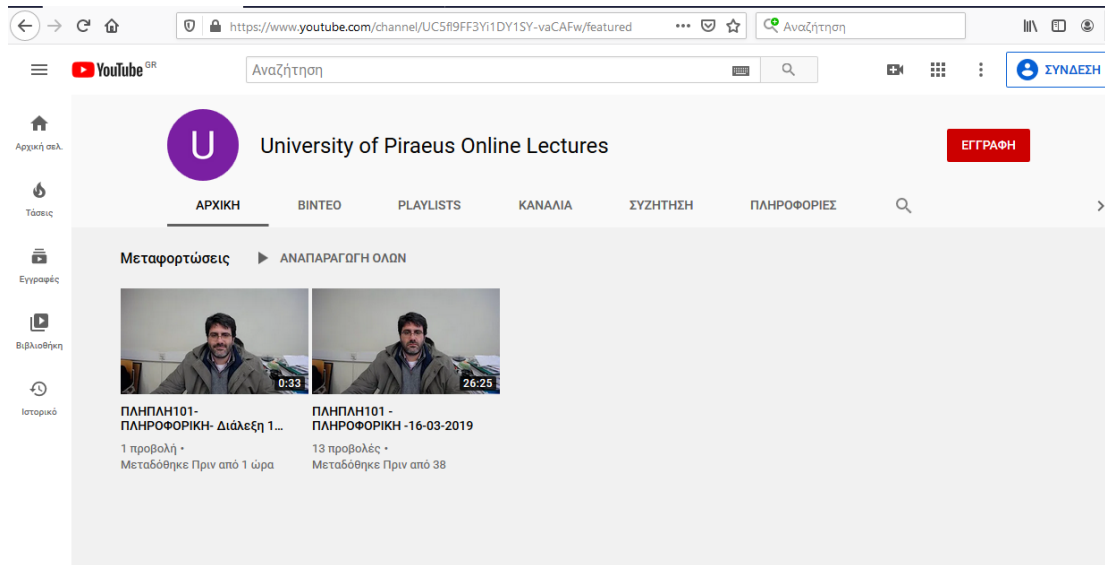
https://www.youtube.com/channel/UC5fl9FF3Yi1DY1SY-vaCAFw/featured

Αναζήτηση

YouTube GR

Αναζήτηση

ΣΥΝΔΕΣΗ

Αρχική σελ.

Τάσεις

Εγγραφές

Βιβλιοθήκη

Ιστορικό

U

University of Piraeus Online Lectures

ΕΓΓΡΑΦΗ

ΑΡΧΙΚΗ

ΒΙΝΤΕΟ

PLAYLISTS

ΚΑΝΑΛΙΑ

ΣΥΖΗΤΗΣΗ

ΠΛΗΡΟΦΟΡΙΕΣ

Μεταφορτώσεις

ΑΝΑΠΑΡΑΓΩΓΗ ΟΛΩΝ

0:33

ΠΛΗΠΛΗ101- ΠΛΗΡΟΦΟΡΙΚΗ- Διάλεξη 1...

1 προβολή •

Μεταδόθηκε Πριν από 1 ώρα

26:25

ΠΛΗΠΛΗ101 - ΠΛΗΡΟΦΟΡΙΚΗ -16-03-2019

13 προβολές •

Μεταδόθηκε Πριν από 38